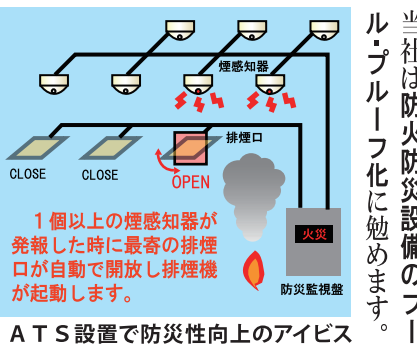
煙感知器

排煙口

CLOSE

CLOSE

OPEN

１個以上の煙感知器が発報した時に最寄の排煙口が自動で開放し排煙機が起動します。

火災

防災監視盤

ＡＴＳ設置で防災性向上のアイビス

当社は防火防災設備のフール・プルーフ化に勉めます。